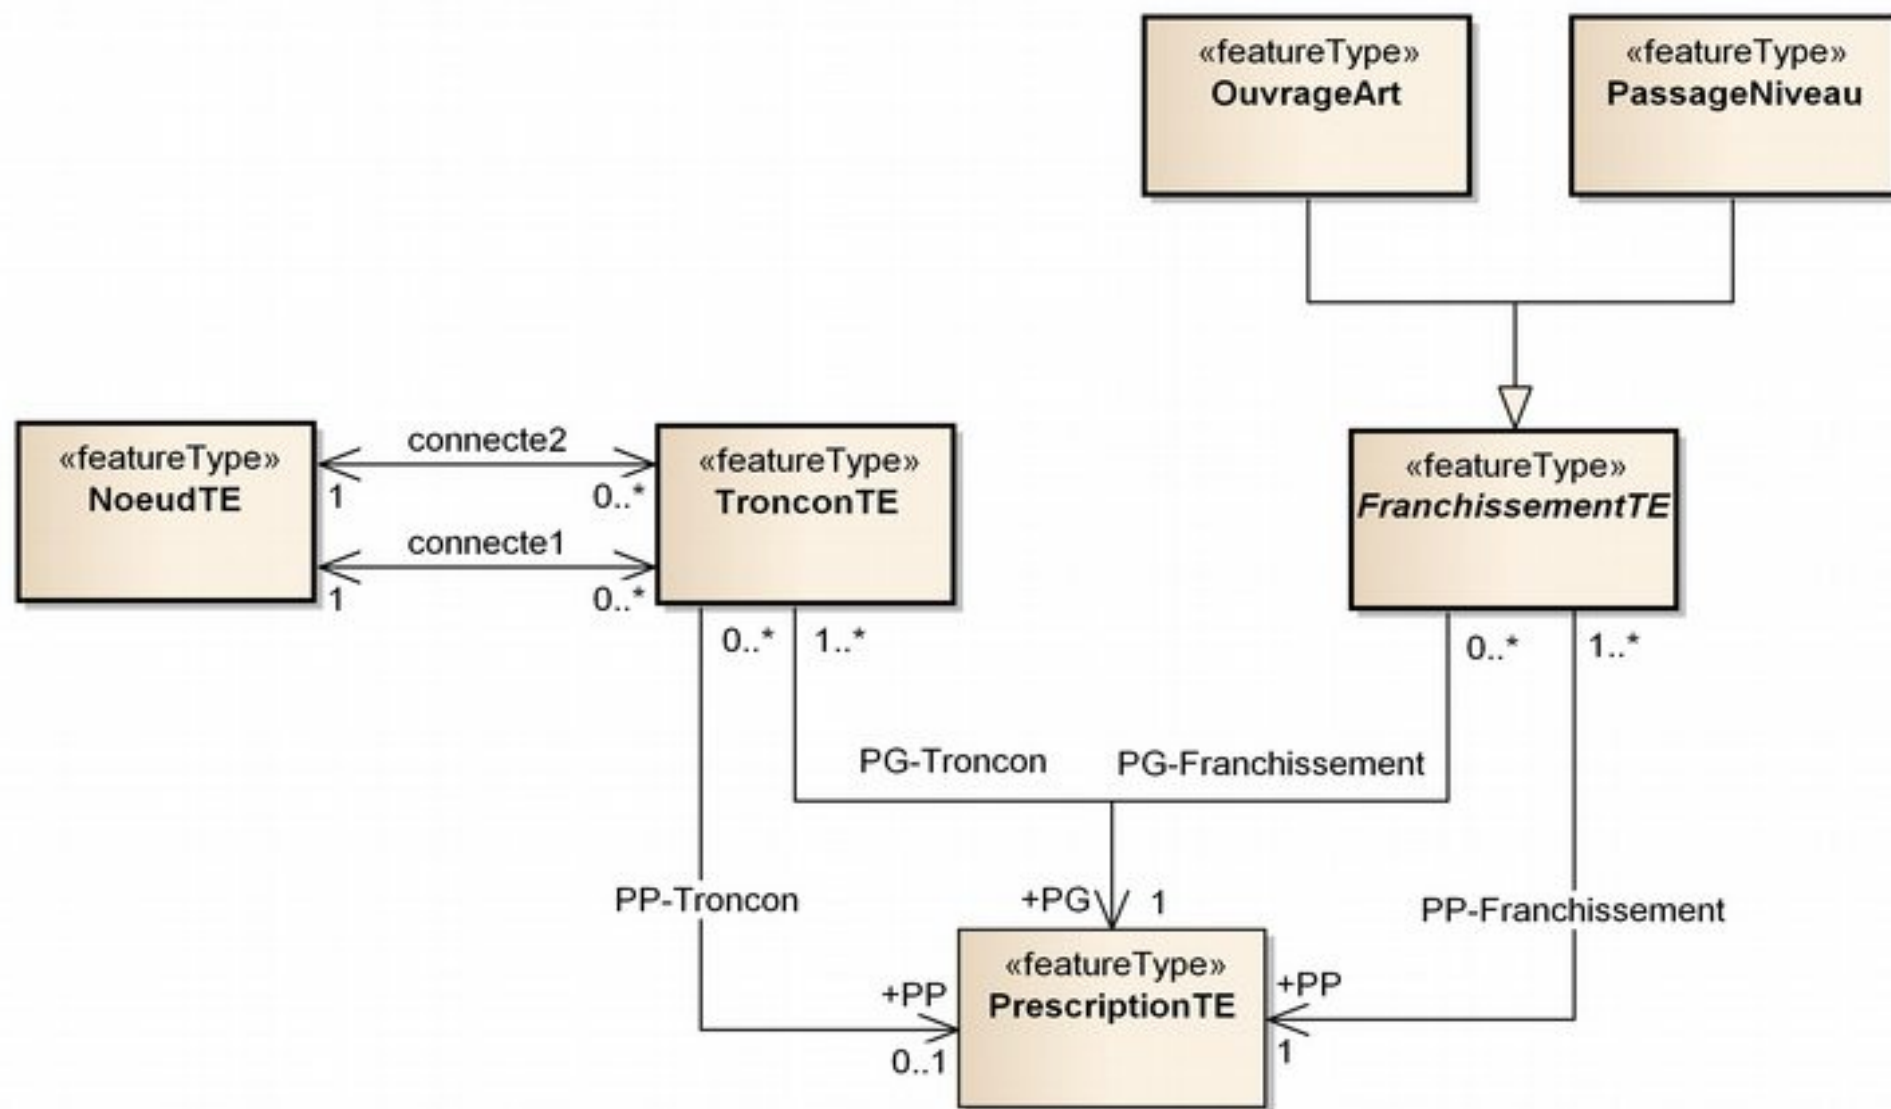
«featureType»
OuvrageArt

«featureType»
PassageNiveau

«featureType»
NoeudTE

connecte2

1

0..*

connecte1

1

0..*

«featureType»
TronconTE

«featureType»
FranchissementTE

0..*

1..*

0..*

1..*

PG-Troncon

PG-Franchissement

PP-Troncon

+PG

1

PP-Franchissement

+PP

0..1

«featureType»
PrescriptionTE

+PP

1